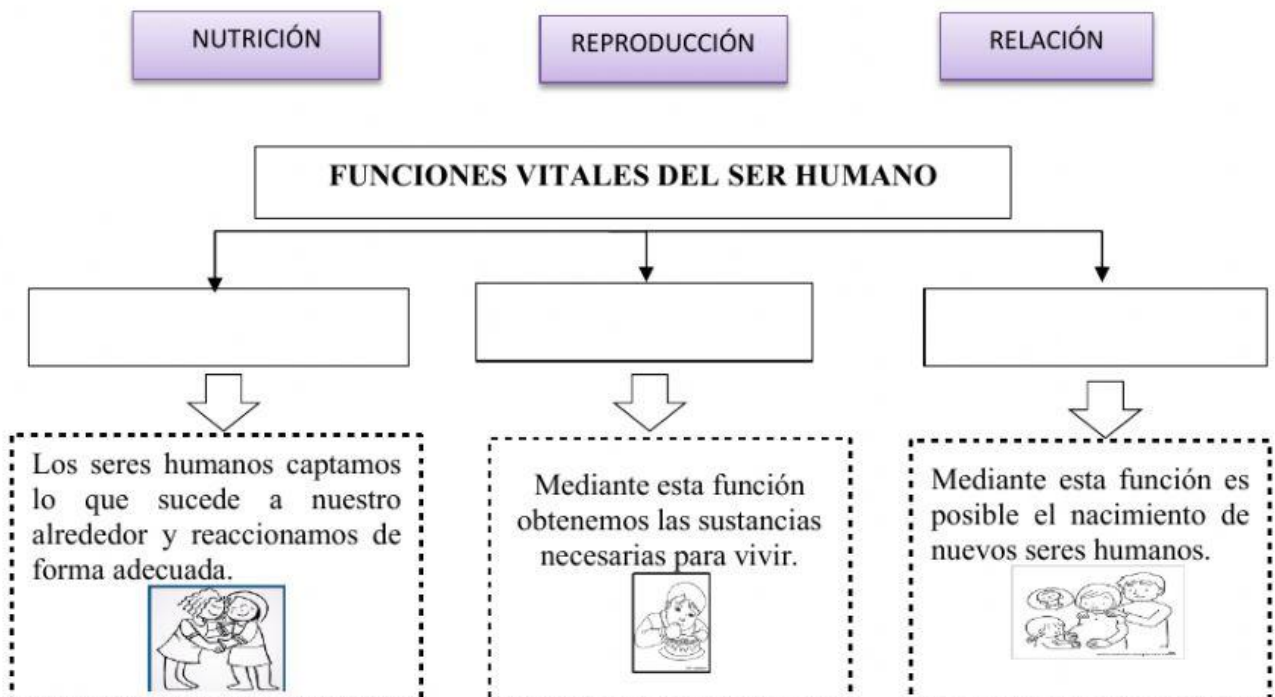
NUTRICIÓN

REPRODUCCIÓN

RELACIÓN

FUNCIONES VITALES DEL SER HUMANO

Los seres humanos captamos lo que sucede a nuestro alrededor y reaccionamos de forma adecuada.

Mediante esta función obtenemos las sustancias necesarias para vivir.

Mediante esta función es posible el nacimiento de nuevos seres humanos.